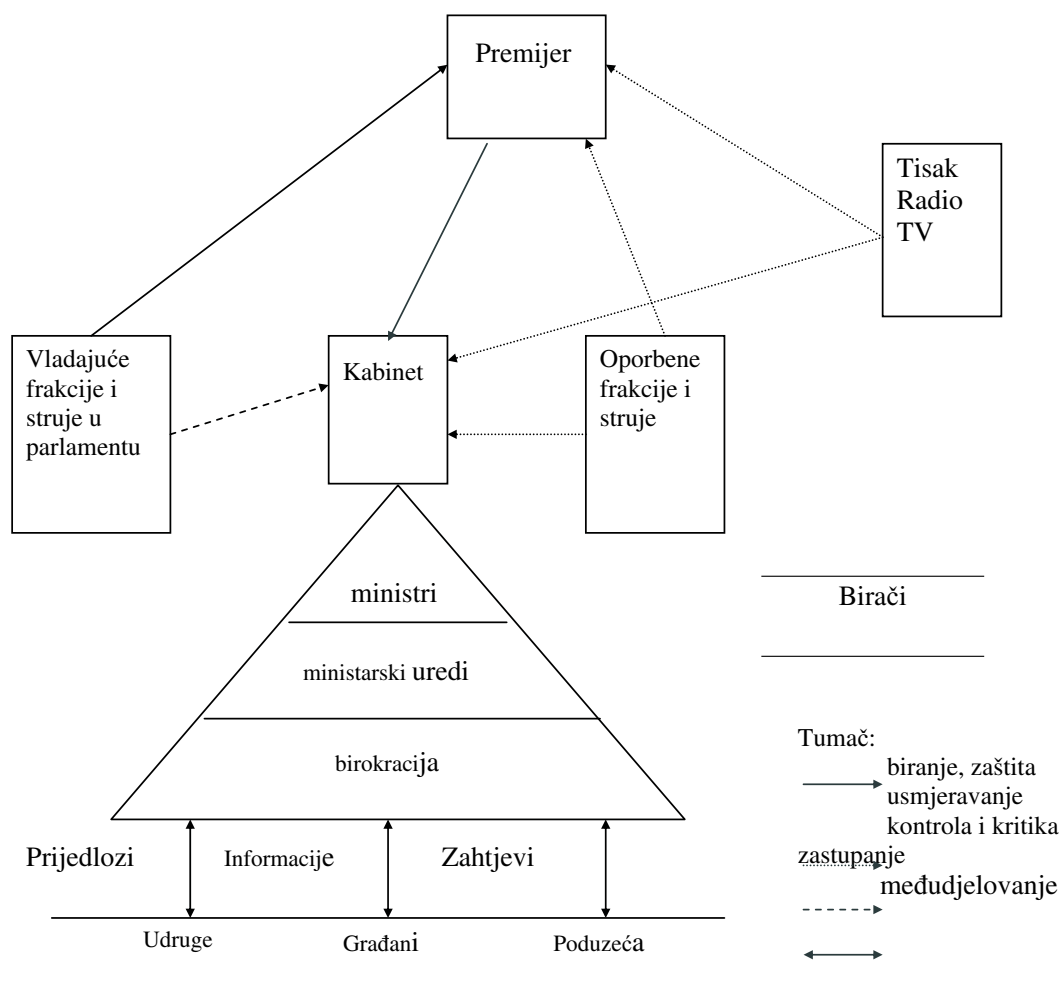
Premijer

Tisak
Radio
TV

Vladajuće frakcije i struje u parlamentu

Kabinet

Oporbene frakcije i struje

ministri

ministarski uredi

birokracija

Birači

Tumač:
biranje, zaštita
usmjeravanje
kontrola i kritika
zastupanje
međudjelovanje

Prijedlozi

Informacije

Zahtjevi

Udruge

Građani

Poduzeća